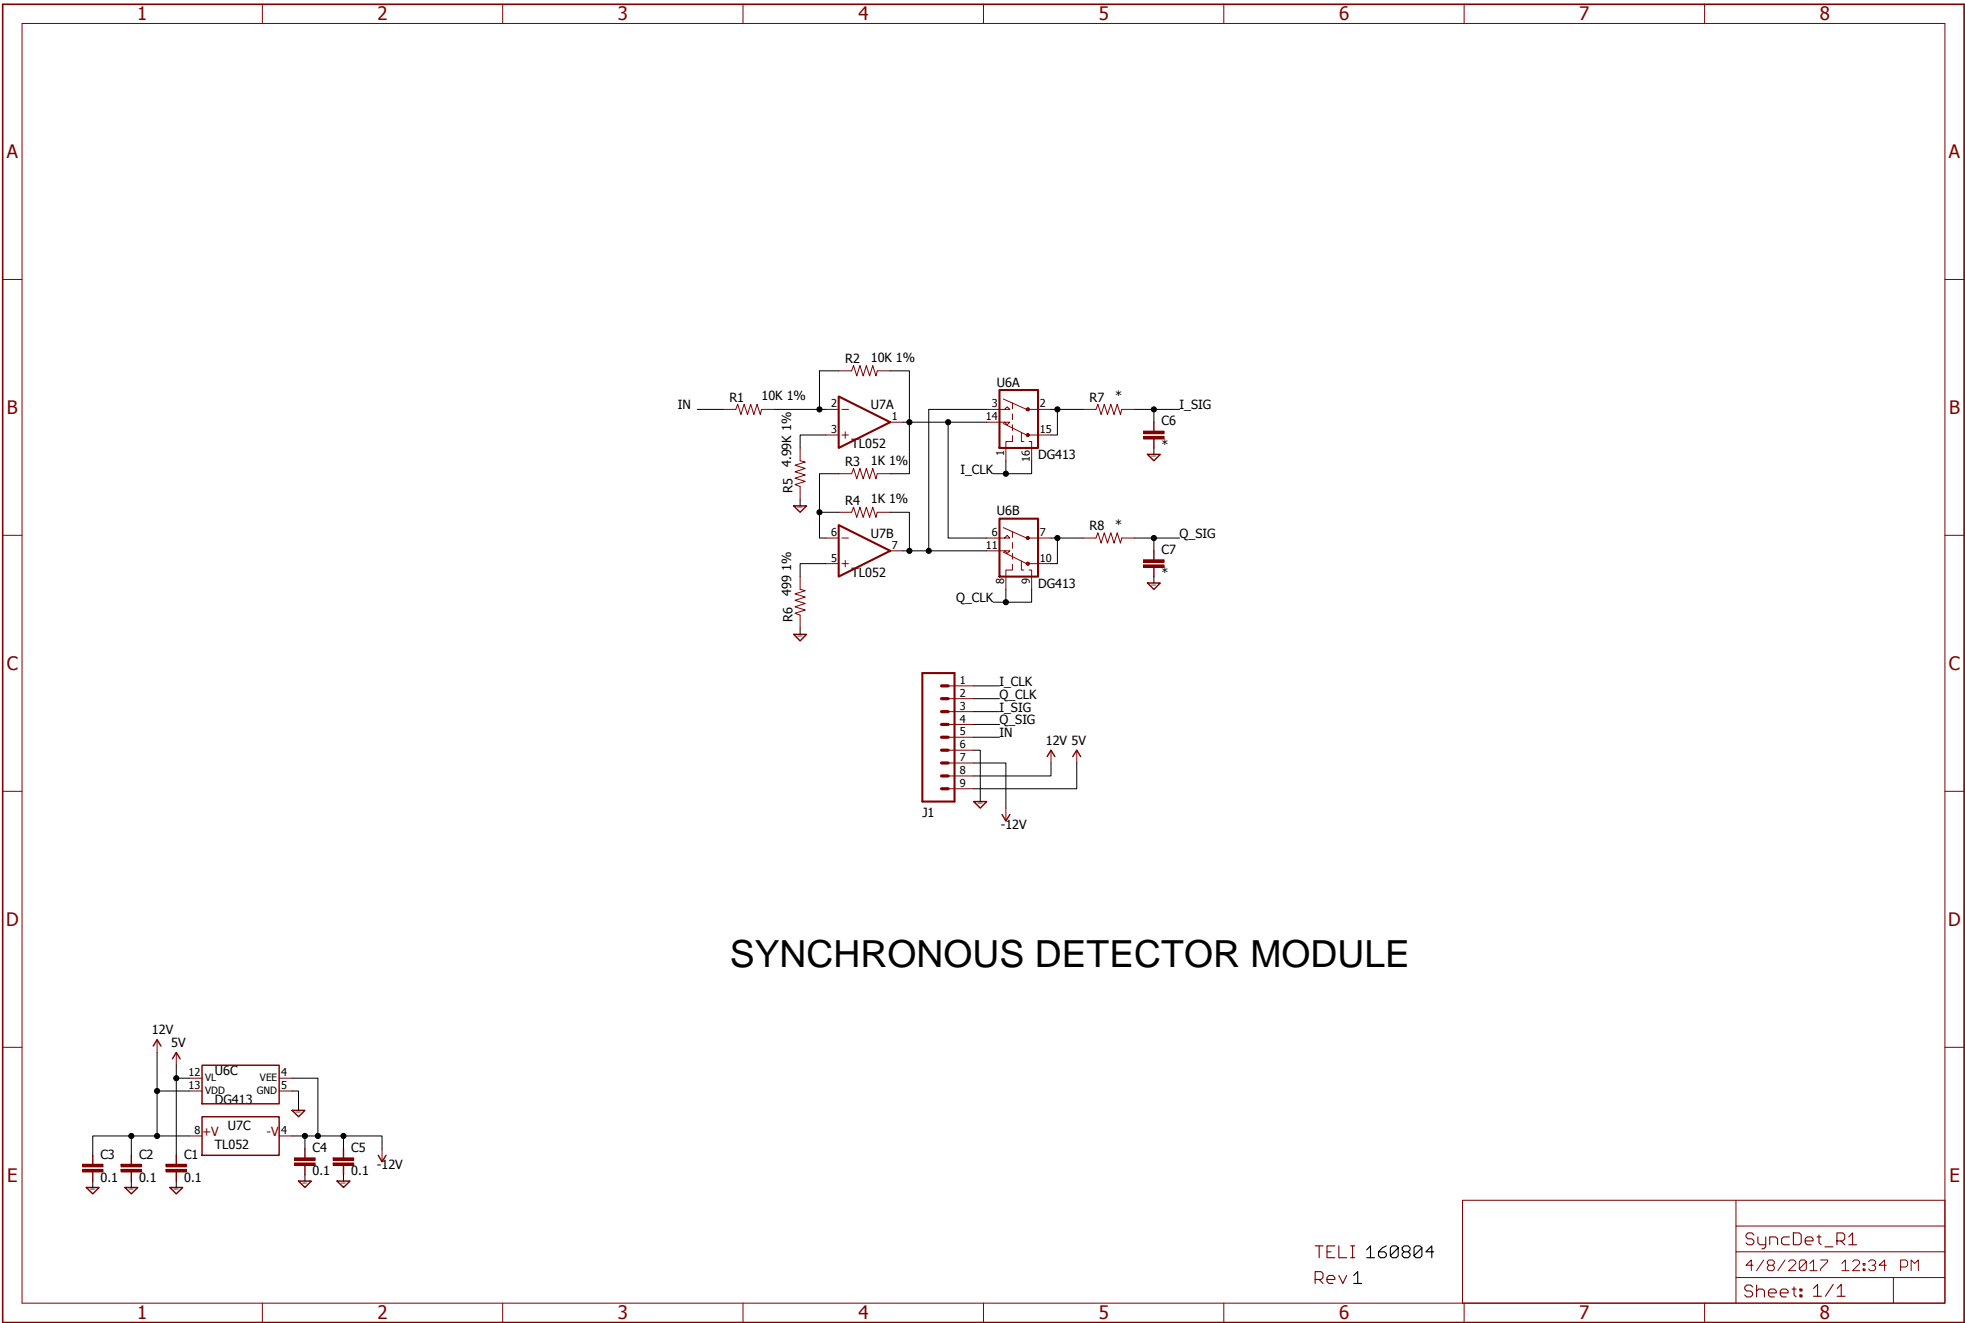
1 2 3 4 5 6 7 8

A

B

C

D

E

IN R1 10K 1%
R2 10K 1%
U7A
2
3
1
TL052
4.99K 1%
R5
R3 1K 1%
R4 1K 1%
U7B
6
5
7
TL052
499 1%
R6

U6A
3
14
2
15
1
16
DG413
I_CLK
R7 *
I_SIG
C6
*

U6B
6
11
7
10
8
9
DG413
Q_CLK
R8 *
Q_SIG
C7
*

1 I_CLK
2 Q_CLK
3 I_SIG
4 Q_SIG
5 IN
6
7
8
9
J1
12V 5V
-12V

SYNCHRONOUS DETECTOR MODULE

12V
5V
U6C
12 VL
13 VDD
VEE 4
GND 5
DG413
U7C
8 +V
-V 4
TL052
C3 0.1
C2 0.1
C1 0.1
C4 0.1
C5 0.1
-12V

TELI 160804
Rev 1

SyncDet_R1
4/8/2017 12:34 PM
Sheet: 1/1

1 2 3 4 5 6 7 8